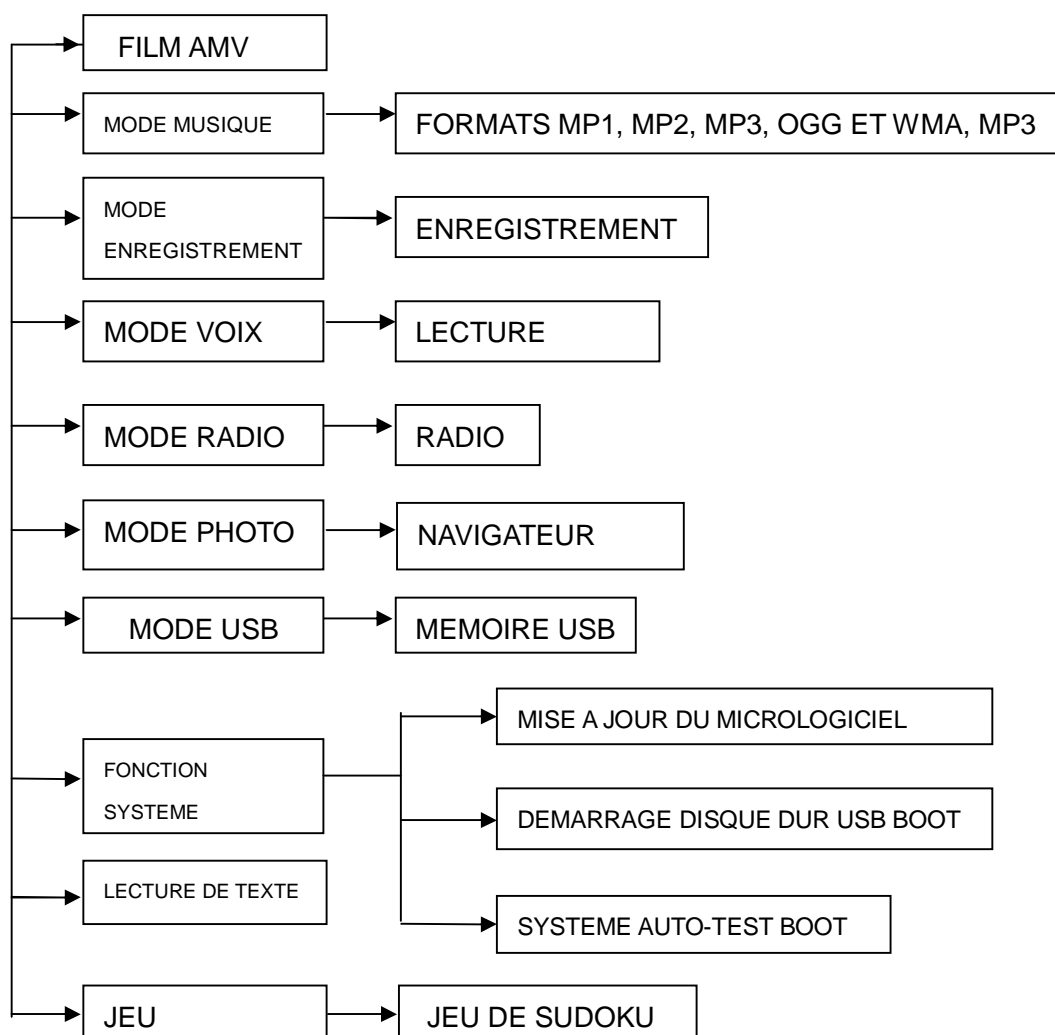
FILM AMV

MODE MUSIQUE

FORMATS MP1, MP2, MP3, OGG ET WMA, MP3

MODE ENREGISTREMENT

ENREGISTREMENT

MODE VOIX

LECTURE

MODE RADIO

RADIO

MODE PHOTO

NAVIGATEUR

MODE USB

MEMOIRE USB

FONCTION SYSTEME

MISE A JOUR DU MICROLOGICIEL

DEMARRAGE DISQUE DUR USB BOOT

SYSTEME AUTO-TEST BOOT

LECTURE DE TEXTE

JEU

JEU DE SUDOKU